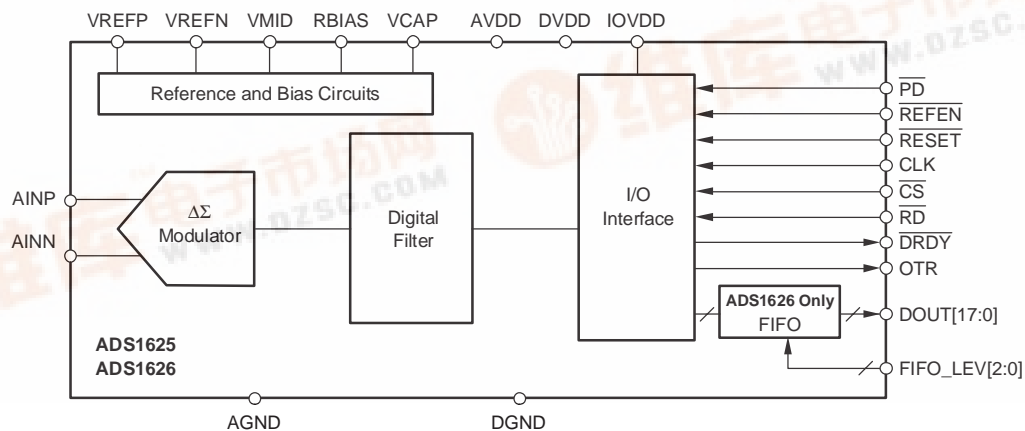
VREFP VREFN VMID RBIAS VCAP AVDD DVDD IOVDD

Reference and Bias Circuits

$\overline{PD}$
$\overline{REFEN}$
$\overline{RESET}$
CLK
$\overline{CS}$
$\overline{RD}$
$\overline{DRDY}$
OTR

AINP
AINN

$\Delta\Sigma$ Modulator

Digital Filter

I/O Interface

ADS1626 Only
FIFO

DOUT[17:0]
FIFO_LEV[2:0]

ADS1625
ADS1626

AGND DGND

www.dzsc.com